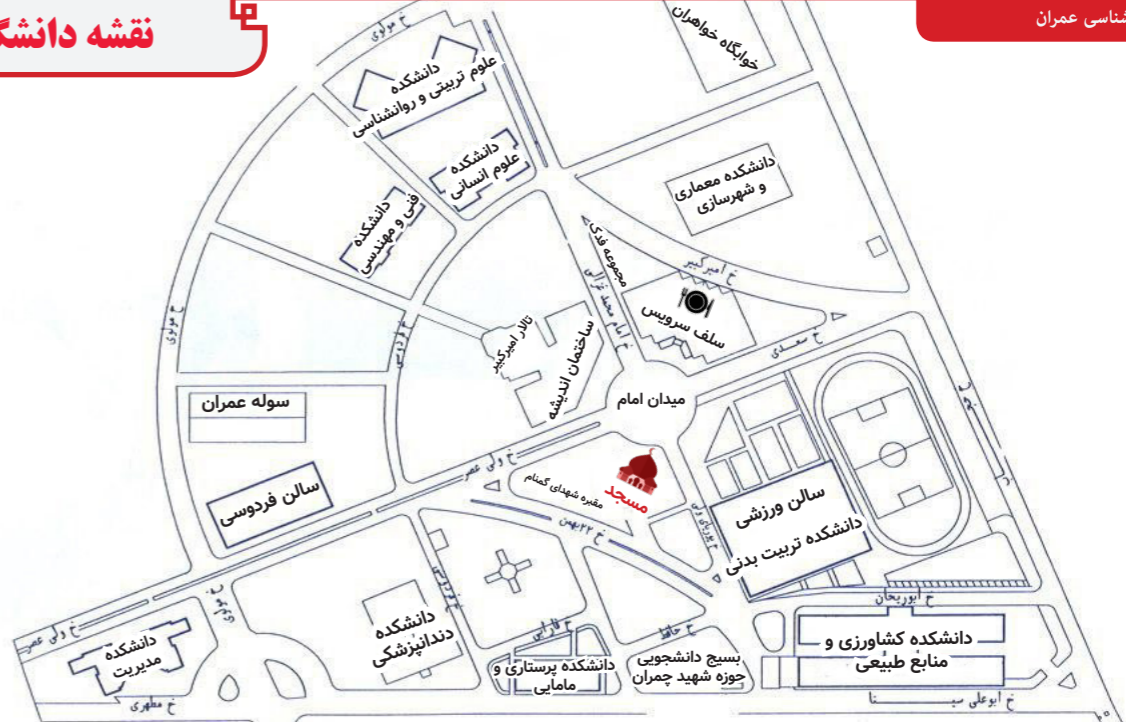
نقشه دانشگ

شناسی عمران

خوابگاه خواهران

خ مولوی

دانشکده علوم تربیتی و روانشناسی

دانشکده علوم انسانی

دانشکده معماری و شهرسازی

دانشکده فنی و مهندسی

مجموعه فدک

خ امیرکبیر

خ امام محمد غزالی

سلف سرویس

تالار امیرکبیر

ساختمان اندیشه

خ سعدی

خ مولوی

خ فردوسی

میدان امام

سوله عمران

خ ولی عصر

مقبره شهدای گمنام

مسجد

سالن ورزشی دانشکده تربیت بدنی

سالن فردوسی

خ ۲۲ بهمن

خ بوعلی

خ ابوریحان

دانشکده دندانپزشکی

خ فارابی

خ حافظ

دانشکده مدیریت

خ ولی عصر

دانشکده پرستاری و مامایی

بسیج دانشجویی حوزه شهید چمران

دانشکده کشاورزی و منابع طبیعی

خ مطهری

خ ابوعلی سینا